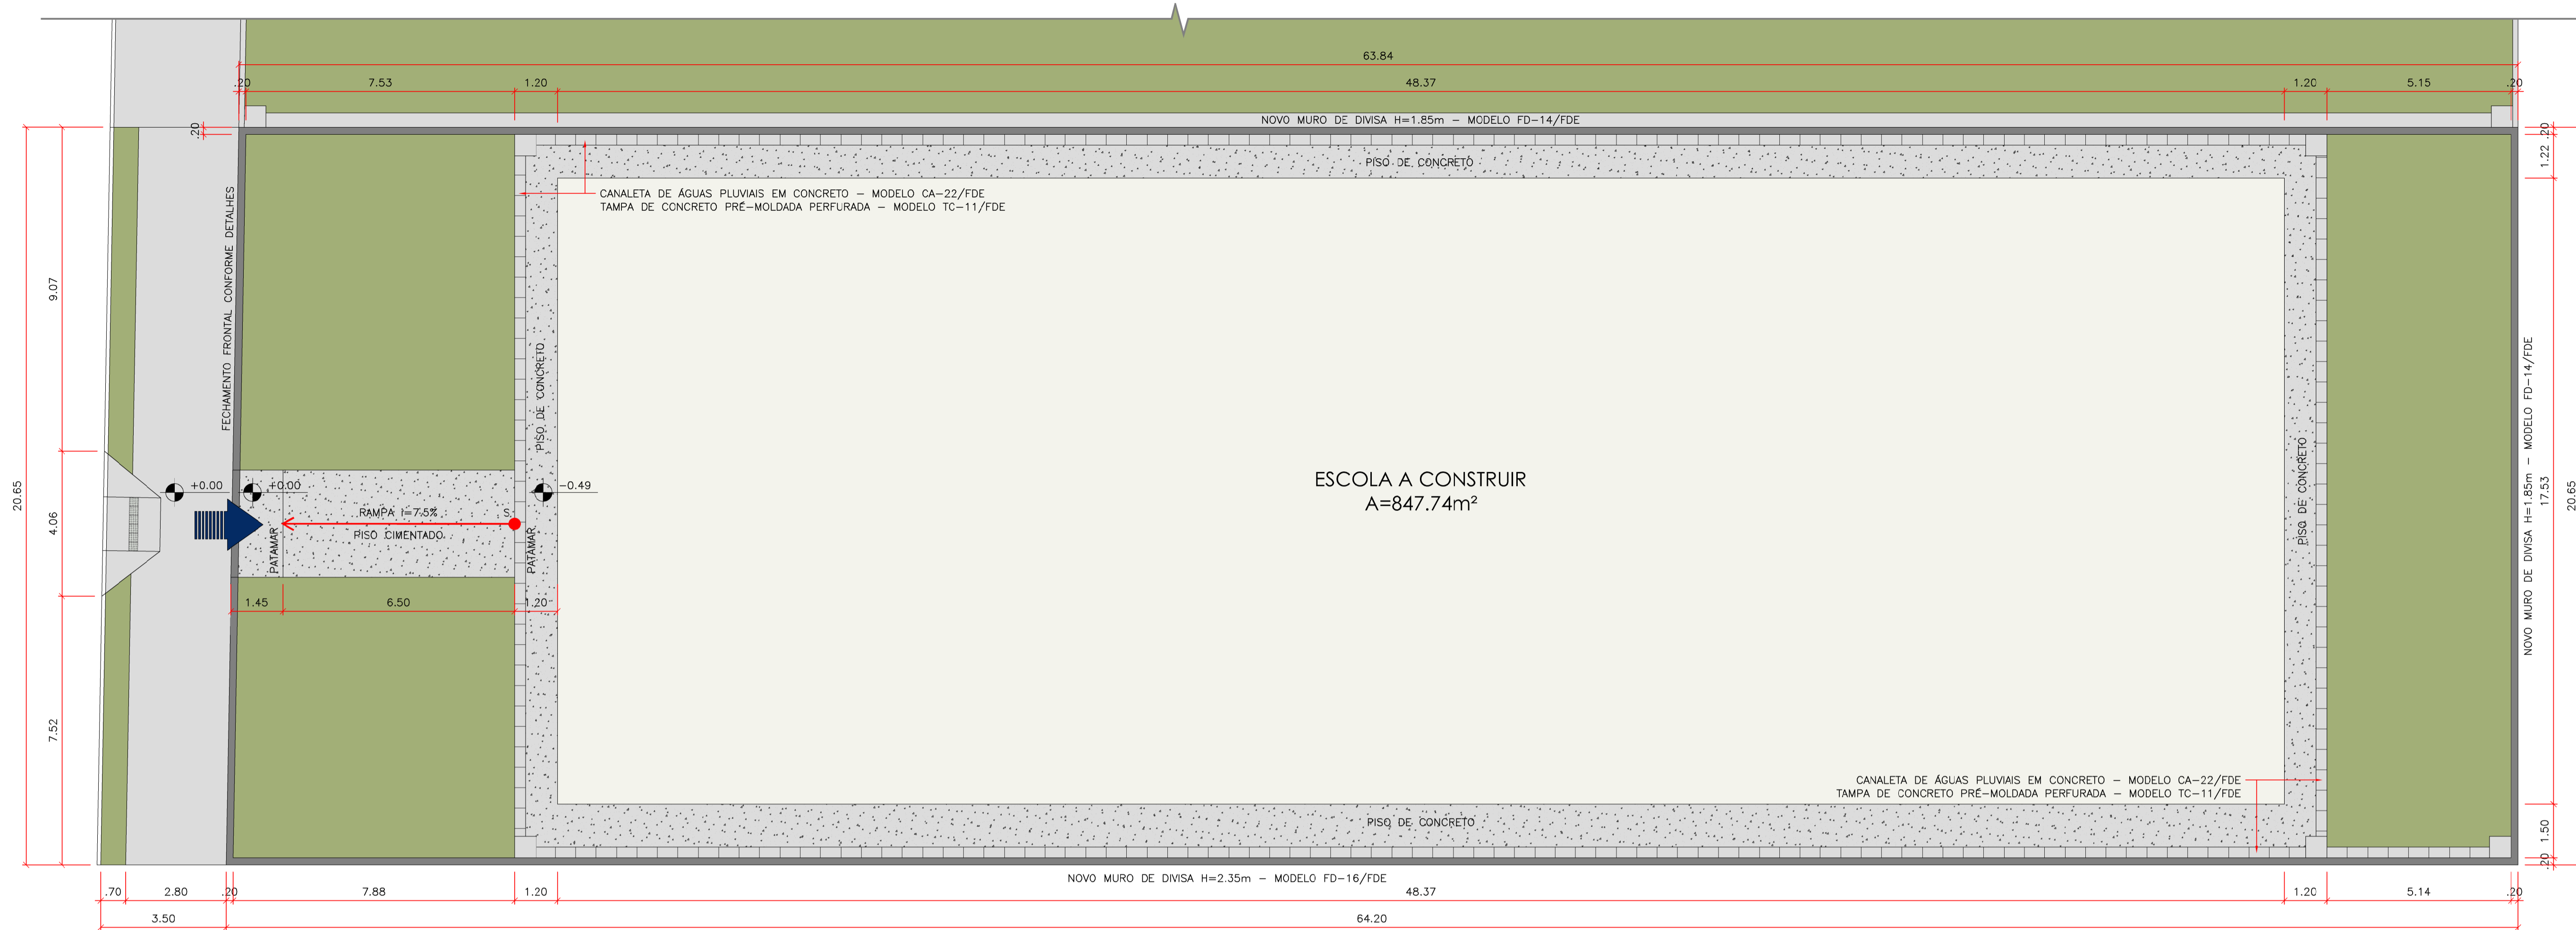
63.84

.20 7.53 1.20 48.37 1.20 5.15 .20

NOVO MURO DE DIVISA H=1.85m – MODELO FD-14/FDE

.20

PISO DE CONCRETO

CANALETA DE ÁGUAS PLUVIAIS EM CONCRETO – MODELO CA-22/FDE
TAMPA DE CONCRETO PRÉ-MOLDADA PERFURADA – MODELO TC-11/FDE

FECHAMENTO FRONTAL CONFORME DETALHES

PISO DE CONCRETO

9.07

20.65

4.06

7.52

+0.00

+0.00

-0.49

RAMPA I=7.5%

S

PISO CIMENTADO

PATAMAR

PATAMAR

1.45 6.50 1.20

ESCOLA A CONSTRUIR
A=847.74m²

PISO DE CONCRETO

.20

1.22

17.53

20.65

NOVO MURO DE DIVISA H=1.85m – MODELO FD-14/FDE

CANALETA DE ÁGUAS PLUVIAIS EM CONCRETO – MODELO CA-22/FDE
TAMPA DE CONCRETO PRÉ-MOLDADA PERFURADA – MODELO TC-11/FDE

PISO DE CONCRETO

1.50

.20

NOVO MURO DE DIVISA H=2.35m – MODELO FD-16/FDE

.70 2.80 .20 7.88 1.20 48.37 1.20 5.14 .20

3.50 64.20